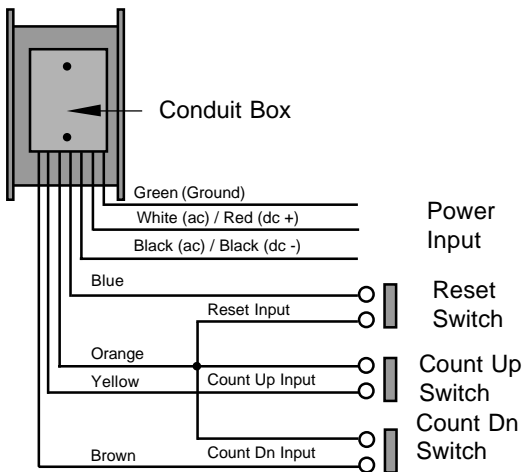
Conduit Box

Green (Ground)

White (ac) / Red (dc +)

Black (ac) / Black (dc -)

Power Input

Blue

Reset Input

Reset Switch

Orange

Yellow

Count Up Input

Count Up Switch

Count Dn Switch

Brown

Count Dn Input